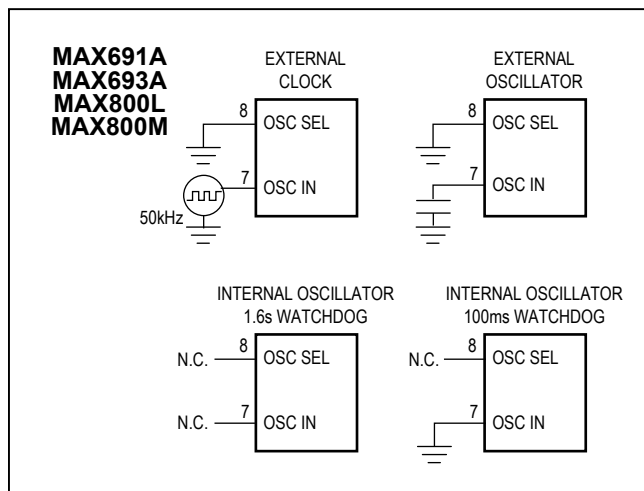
MAX691A
MAX693A
MAX800L
MAX800M

EXTERNAL CLOCK

8 OSC SEL

7 OSC IN

50kHz

EXTERNAL OSCILLATOR

8 OSC SEL

7 OSC IN

INTERNAL OSCILLATOR 1.6s WATCHDOG

N.C. 8 OSC SEL

N.C. 7 OSC IN

INTERNAL OSCILLATOR 100ms WATCHDOG

N.C. 8 OSC SEL

7 OSC IN